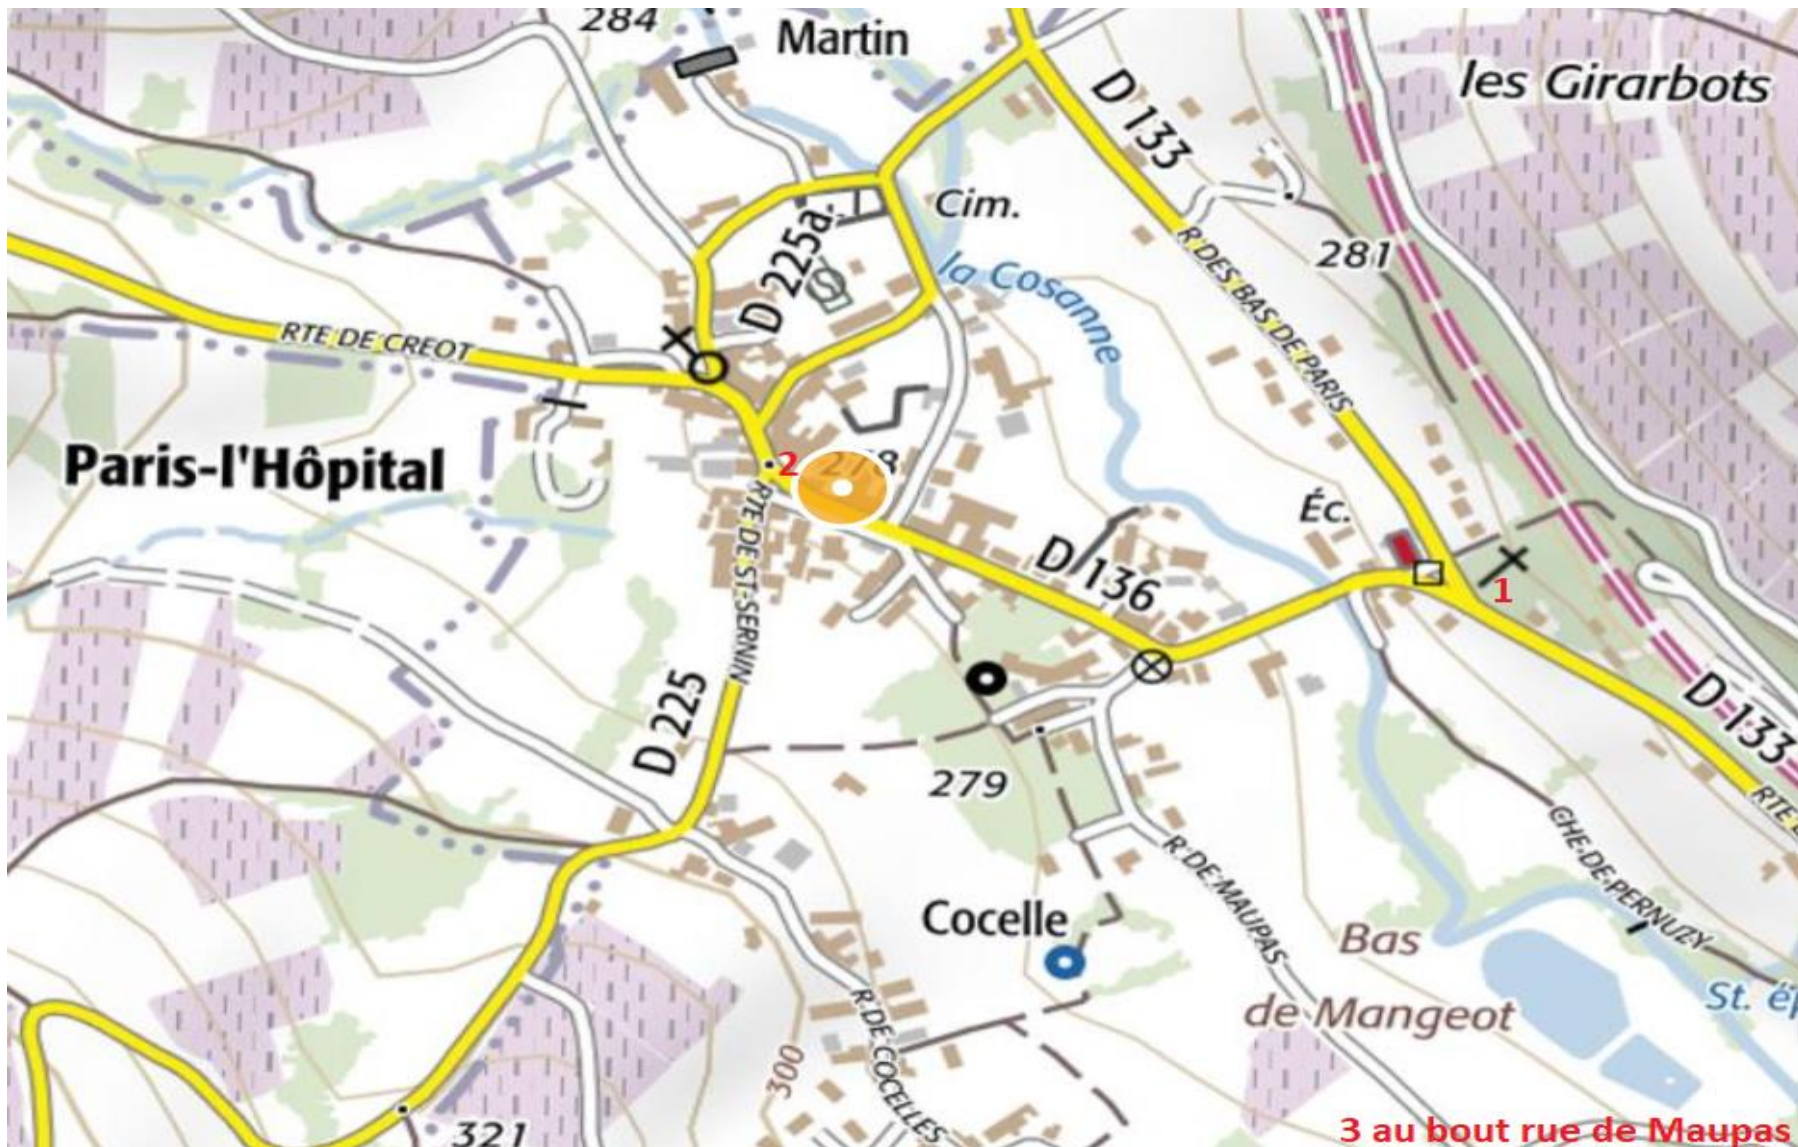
284
Martin
les Girarbots
D 133
Cim.
281
D 225a
la Cosanne
R. DES BAS DE PARIS
RTE DE CREOT
Paris-l'Hôpital
2
27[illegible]8
RTE DE ST-SERNIN
Éc.
D 136
1
D 133
D 225
279
RTE
CHE DE PERNUZY
R. DE MAUPAS
Cocelle
Bas
de Mangeot
St. é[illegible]
R. DE COCELLES
300
321
3 au bout rue de Maupas